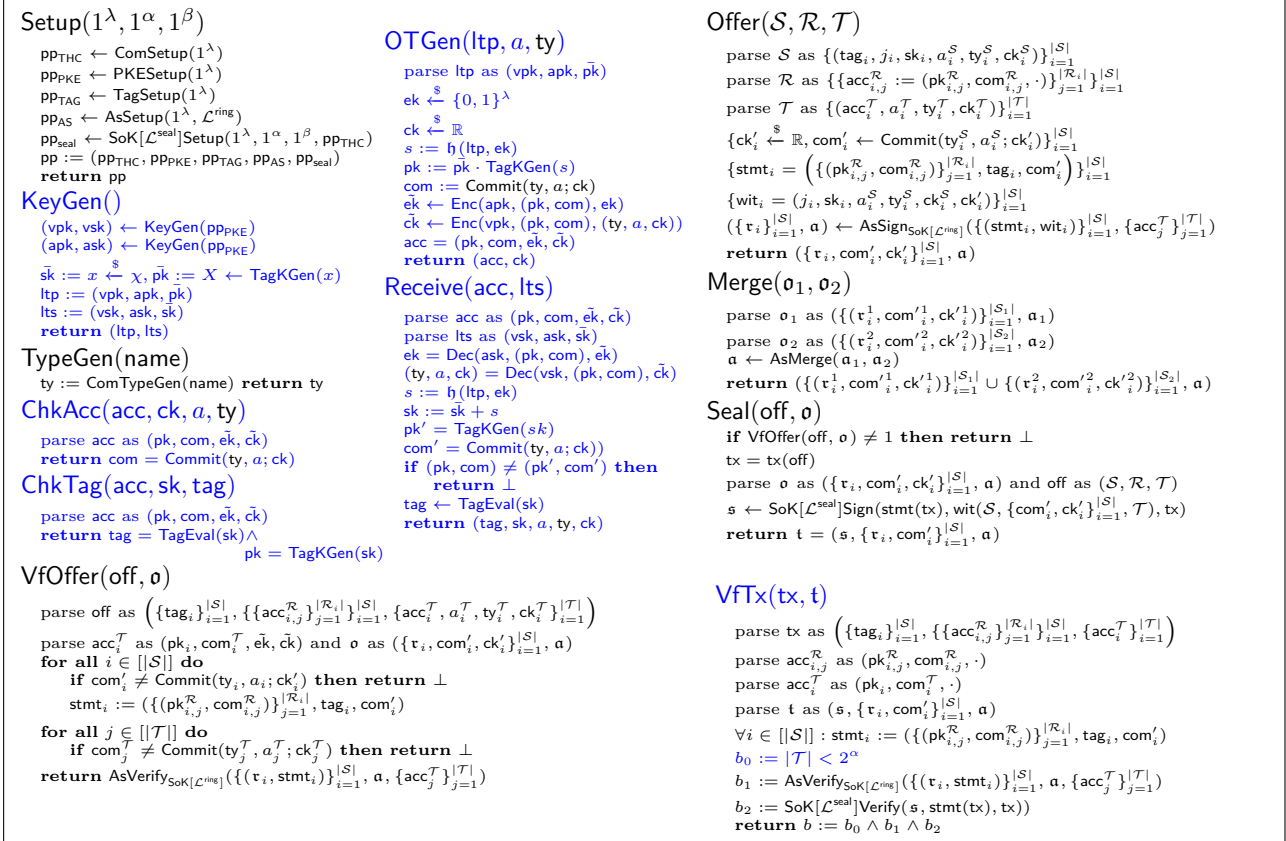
$\mathsf{Setup}(1^\lambda, 1^\alpha, 1^\beta)$
$\mathsf{pp_{THC}} \leftarrow \mathsf{ComSetup}(1^\lambda)$
$\mathsf{pp_{PKE}} \leftarrow \mathsf{PKESetup}(1^\lambda)$
$\mathsf{pp_{TAG}} \leftarrow \mathsf{TagSetup}(1^\lambda)$
$\mathsf{pp_{AS}} \leftarrow \mathsf{AsSetup}(1^\lambda, \mathcal{L}^{\mathsf{ring}})$
$\mathsf{pp_{seal}} \leftarrow \mathsf{SoK}[\mathcal{L}^{\mathsf{seal}}]\mathsf{Setup}(1^\lambda, 1^\alpha, 1^\beta, \mathsf{pp_{THC}})$
$\mathsf{pp} := (\mathsf{pp_{THC}}, \mathsf{pp_{PKE}}, \mathsf{pp_{TAG}}, \mathsf{pp_{AS}}, \mathsf{pp_{seal}})$
return pp

$\mathsf{KeyGen}()$
$(\mathsf{vpk}, \mathsf{vsk}) \leftarrow \mathsf{KeyGen}(\mathsf{pp_{PKE}})$
$(\mathsf{apk}, \mathsf{ask}) \leftarrow \mathsf{KeyGen}(\mathsf{pp_{PKE}})$
$\bar{\mathsf{sk}} := x \xleftarrow{\$} \chi, \bar{\mathsf{pk}} := X \leftarrow \mathsf{TagKGen}(x)$
$\mathsf{ltp} := (\mathsf{vpk}, \mathsf{apk}, \bar{\mathsf{pk}})$
$\mathsf{lts} := (\mathsf{vsk}, \mathsf{ask}, \bar{\mathsf{sk}})$
return (ltp, lts)

$\mathsf{TypeGen}(\mathsf{name})$
$\mathsf{ty} := \mathsf{ComTypeGen}(\mathsf{name})$ return ty

$\mathsf{ChkAcc}(\mathsf{acc}, \mathsf{ck}, a, \mathsf{ty})$
parse acc as $(\mathsf{pk}, \mathsf{com}, \tilde{\mathsf{ek}}, \tilde{\mathsf{ck}})$
return $\mathsf{com} = \mathsf{Commit}(\mathsf{ty}, a; \mathsf{ck})$

$\mathsf{ChkTag}(\mathsf{acc}, \mathsf{sk}, \mathsf{tag})$
parse acc as $(\mathsf{pk}, \mathsf{com}, \tilde{\mathsf{ek}}, \tilde{\mathsf{ck}})$
return $\mathsf{tag} = \mathsf{TagEval}(\mathsf{sk}) \wedge$
$\mathsf{pk} = \mathsf{TagKGen}(\mathsf{sk})$

$\mathsf{OTGen}(\mathsf{ltp}, a, \mathsf{ty})$
parse ltp as $(\mathsf{vpk}, \mathsf{apk}, \bar{\mathsf{pk}})$
$\mathsf{ek} \xleftarrow{\$} \{0,1\}^\lambda$
$\mathsf{ck} \xleftarrow{\$} \mathbb{R}$
$s := \mathfrak{h}(\mathsf{ltp}, \mathsf{ek})$
$\mathsf{pk} := \bar{\mathsf{pk}} \cdot \mathsf{TagKGen}(s)$
$\mathsf{com} := \mathsf{Commit}(\mathsf{ty}, a; \mathsf{ck})$
$\tilde{\mathsf{ek}} \leftarrow \mathsf{Enc}(\mathsf{apk}, (\mathsf{pk}, \mathsf{com}), \mathsf{ek})$
$\tilde{\mathsf{ck}} \leftarrow \mathsf{Enc}(\mathsf{vpk}, (\mathsf{pk}, \mathsf{com}), (\mathsf{ty}, a, \mathsf{ck}))$
$\mathsf{acc} = (\mathsf{pk}, \mathsf{com}, \tilde{\mathsf{ek}}, \tilde{\mathsf{ck}})$
return (acc, ck)

$\mathsf{Receive}(\mathsf{acc}, \mathsf{lts})$
parse acc as $(\mathsf{pk}, \mathsf{com}, \tilde{\mathsf{ek}}, \tilde{\mathsf{ck}})$
parse lts as $(\mathsf{vsk}, \mathsf{ask}, \bar{\mathsf{sk}})$
$\mathsf{ek} = \mathsf{Dec}(\mathsf{ask}, (\mathsf{pk}, \mathsf{com}), \tilde{\mathsf{ek}})$
$(\mathsf{ty}, a, \mathsf{ck}) = \mathsf{Dec}(\mathsf{vsk}, (\mathsf{pk}, \mathsf{com}), \tilde{\mathsf{ck}})$
$s := \mathfrak{h}(\mathsf{ltp}, \mathsf{ek})$
$\mathsf{sk} := \bar{\mathsf{sk}} + s$
$\mathsf{pk}' = \mathsf{TagKGen}(sk)$
$\mathsf{com}' = \mathsf{Commit}(\mathsf{ty}, a; \mathsf{ck}))$
if $(\mathsf{pk}, \mathsf{com}) \neq (\mathsf{pk}', \mathsf{com}')$ then return $\bot$
$\mathsf{tag} \leftarrow \mathsf{TagEval}(\mathsf{sk})$
return $(\mathsf{tag}, \mathsf{sk}, a, \mathsf{ty}, \mathsf{ck})$

$\mathsf{VfOffer}(\mathsf{off}, \mathfrak{o})$
parse off as $\left(\{\mathsf{tag}_i\}_{i=1}^{|\mathcal{S}|}, \{\{\mathsf{acc}_{i,j}^{\mathcal{R}}\}_{j=1}^{|\mathcal{R}_i|}\}_{i=1}^{|\mathcal{S}|}, \{\mathsf{acc}_i^{\mathcal{T}}, a_i^{\mathcal{T}}, \mathsf{ty}_i^{\mathcal{T}}, \mathsf{ck}_i^{\mathcal{T}}\}_{i=1}^{|\mathcal{T}|}\right)$
parse $\mathsf{acc}_i^{\mathcal{T}}$ as $(\mathsf{pk}_i, \mathsf{com}_i^{\mathcal{T}}, \tilde{\mathsf{ek}}, \tilde{\mathsf{ck}})$ and $\mathfrak{o}$ as $(\{\mathfrak{r}_i, \mathsf{com}'_i, \mathsf{ck}'_i\}_{i=1}^{|\mathcal{S}|}, \mathfrak{a})$
for all $i \in [|\mathcal{S}|]$ do
if $\mathsf{com}'_i \neq \mathsf{Commit}(\mathsf{ty}_i, a_i; \mathsf{ck}'_i)$ then return $\bot$
$\mathsf{stmt}_i := (\{(\mathsf{pk}_{i,j}^{\mathcal{R}}, \mathsf{com}_{i,j}^{\mathcal{R}})\}_{j=1}^{|\mathcal{R}_i|}, \mathsf{tag}_i, \mathsf{com}'_i)$
for all $j \in [|\mathcal{T}|]$ do
if $\mathsf{com}_j^{\mathcal{T}} \neq \mathsf{Commit}(\mathsf{ty}_j^{\mathcal{T}}, a_j^{\mathcal{T}}; \mathsf{ck}_j^{\mathcal{T}})$ then return $\bot$
return $\mathsf{AsVerify}_{\mathsf{SoK}[\mathcal{L}^{\mathsf{ring}}]}(\{(\mathfrak{r}_i, \mathsf{stmt}_i)\}_{i=1}^{|\mathcal{S}|}, \mathfrak{a}, \{\mathsf{acc}_j^{\mathcal{T}}\}_{j=1}^{|\mathcal{T}|})$

$\mathsf{Offer}(\mathcal{S}, \mathcal{R}, \mathcal{T})$
parse $\mathcal{S}$ as $\{(\mathsf{tag}_i, j_i, \mathsf{sk}_i, a_i^{\mathcal{S}}, \mathsf{ty}_i^{\mathcal{S}}, \mathsf{ck}_i^{\mathcal{S}})\}_{i=1}^{|\mathcal{S}|}$
parse $\mathcal{R}$ as $\{\{\mathsf{acc}_{i,j}^{\mathcal{R}} := (\mathsf{pk}_{i,j}^{\mathcal{R}}, \mathsf{com}_{i,j}^{\mathcal{R}}, \cdot)\}_{j=1}^{|\mathcal{R}_i|}\}_{i=1}^{|\mathcal{S}|}$
parse $\mathcal{T}$ as $\{(\mathsf{acc}_i^{\mathcal{T}}, a_i^{\mathcal{T}}, \mathsf{ty}_i^{\mathcal{T}}, \mathsf{ck}_i^{\mathcal{T}})\}_{i=1}^{|\mathcal{T}|}$
$\{\mathsf{ck}'_i \xleftarrow{\$} \mathbb{R}, \mathsf{com}'_i \leftarrow \mathsf{Commit}(\mathsf{ty}_i^{\mathcal{S}}, a_i^{\mathcal{S}}; \mathsf{ck}'_i)\}_{i=1}^{|\mathcal{S}|}$
$\{\mathsf{stmt}_i = \left(\{(\mathsf{pk}_{i,j}^{\mathcal{R}}, \mathsf{com}_{i,j}^{\mathcal{R}})\}_{j=1}^{|\mathcal{R}_i|}, \mathsf{tag}_i, \mathsf{com}'_i\right)\}_{i=1}^{|\mathcal{S}|}$
$\{\mathsf{wit}_i = (j_i, \mathsf{sk}_i, a_i^{\mathcal{S}}, \mathsf{ty}_i^{\mathcal{S}}, \mathsf{ck}_i^{\mathcal{S}}, \mathsf{ck}'_i)\}_{i=1}^{|\mathcal{S}|}$
$(\{\mathfrak{r}_i\}_{i=1}^{|\mathcal{S}|}, \mathfrak{a}) \leftarrow \mathsf{AsSign}_{\mathsf{SoK}[\mathcal{L}^{\mathsf{ring}}]}(\{(\mathsf{stmt}_i, \mathsf{wit}_i)\}_{i=1}^{|\mathcal{S}|}, \{\mathsf{acc}_j^{\mathcal{T}}\}_{j=1}^{|\mathcal{T}|})$
return $(\{\mathfrak{r}_i, \mathsf{com}'_i, \mathsf{ck}'_i\}_{i=1}^{|\mathcal{S}|}, \mathfrak{a})$

$\mathsf{Merge}(\mathfrak{o}_1, \mathfrak{o}_2)$
parse $\mathfrak{o}_1$ as $(\{(\mathfrak{r}_i^1, \mathsf{com'}_i^1, \mathsf{ck'}_i^1)\}_{i=1}^{|\mathcal{S}_1|}, \mathfrak{a}_1)$
parse $\mathfrak{o}_2$ as $(\{(\mathfrak{r}_i^2, \mathsf{com'}_i^2, \mathsf{ck'}_i^2)\}_{i=1}^{|\mathcal{S}_2|}, \mathfrak{a}_2)$
$\mathfrak{a} \leftarrow \mathsf{AsMerge}(\mathfrak{a}_1, \mathfrak{a}_2)$
return $(\{(\mathfrak{r}_i^1, \mathsf{com'}_i^1, \mathsf{ck'}_i^1)\}_{i=1}^{|\mathcal{S}_1|} \cup \{(\mathfrak{r}_i^2, \mathsf{com'}_i^2, \mathsf{ck'}_i^2)\}_{i=1}^{|\mathcal{S}_2|}, \mathfrak{a})$

$\mathsf{Seal}(\mathsf{off}, \mathfrak{o})$
if $\mathsf{VfOffer}(\mathsf{off}, \mathfrak{o}) \neq 1$ then return $\bot$
$\mathsf{tx} = \mathsf{tx}(\mathsf{off})$
parse $\mathfrak{o}$ as $(\{\mathfrak{r}_i, \mathsf{com}'_i, \mathsf{ck}'_i\}_{i=1}^{|\mathcal{S}|}, \mathfrak{a})$ and off as $(\mathcal{S}, \mathcal{R}, \mathcal{T})$
$\mathfrak{s} \leftarrow \mathsf{SoK}[\mathcal{L}^{\mathsf{seal}}]\mathsf{Sign}(\mathsf{stmt}(\mathsf{tx}), \mathsf{wit}(\mathcal{S}, \{\mathsf{com}'_i, \mathsf{ck}'_i\}_{i=1}^{|\mathcal{S}|}, \mathcal{T}), \mathsf{tx})$
return $\mathfrak{t} = (\mathfrak{s}, \{\mathfrak{r}_i, \mathsf{com}'_i\}_{i=1}^{|\mathcal{S}|}, \mathfrak{a})$

$\mathsf{VfTx}(\mathsf{tx}, \mathfrak{t})$
parse tx as $\left(\{\mathsf{tag}_i\}_{i=1}^{|\mathcal{S}|}, \{\{\mathsf{acc}_{i,j}^{\mathcal{R}}\}_{j=1}^{|\mathcal{R}_i|}\}_{i=1}^{|\mathcal{S}|}, \{\mathsf{acc}_i^{\mathcal{T}}\}_{i=1}^{|\mathcal{T}|}\right)$
parse $\mathsf{acc}_{i,j}^{\mathcal{R}}$ as $(\mathsf{pk}_{i,j}^{\mathcal{R}}, \mathsf{com}_{i,j}^{\mathcal{R}}, \cdot)$
parse $\mathsf{acc}_i^{\mathcal{T}}$ as $(\mathsf{pk}_i, \mathsf{com}_i^{\mathcal{T}}, \cdot)$
parse $\mathfrak{t}$ as $(\mathfrak{s}, \{\mathfrak{r}_i, \mathsf{com}'_i\}_{i=1}^{|\mathcal{S}|}, \mathfrak{a})$
$\forall i \in [|\mathcal{S}|] : \mathsf{stmt}_i := (\{(\mathsf{pk}_{i,j}^{\mathcal{R}}, \mathsf{com}_{i,j}^{\mathcal{R}})\}_{j=1}^{|\mathcal{R}_i|}, \mathsf{tag}_i, \mathsf{com}'_i)$
$b_0 := |\mathcal{T}| < 2^\alpha$
$b_1 := \mathsf{AsVerify}_{\mathsf{SoK}[\mathcal{L}^{\mathsf{ring}}]}(\{(\mathfrak{r}_i, \mathsf{stmt}_i)\}_{i=1}^{|\mathcal{S}|}, \mathfrak{a}, \{\mathsf{acc}_j^{\mathcal{T}}\}_{j=1}^{|\mathcal{T}|})$
$b_2 := \mathsf{SoK}[\mathcal{L}^{\mathsf{seal}}]\mathsf{Verify}(\mathfrak{s}, \mathsf{stmt}(\mathsf{tx}), \mathsf{tx}))$
return $b := b_0 \wedge b_1 \wedge b_2$